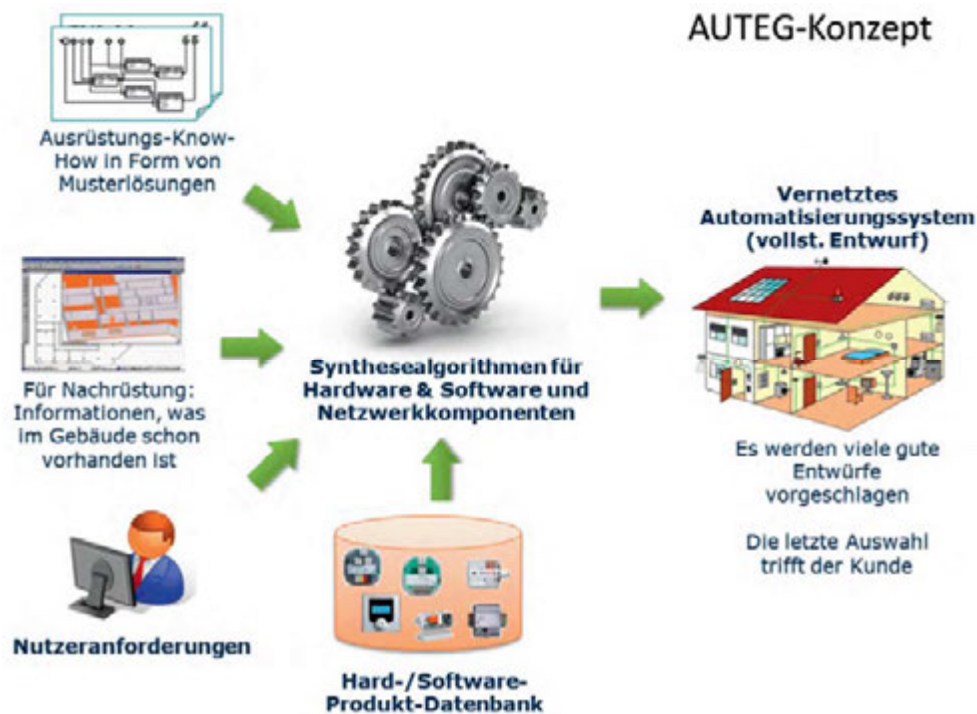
AUTEG-Konzept

Ausrüstungs-Know-How in Form von Musterlösungen

Für Nachrüstung: Informationen, was im Gebäude schon vorhanden ist

Nutzeranforderungen

Synthesealgorithmen für Hardware & Software und Netzwerkkomponenten

Hard-/Software-Produkt-Datenbank

Vernetztes Automatisierungssystem (vollst. Entwurf)

Es werden viele gute Entwürfe vorgeschlagen

Die letzte Auswahl trifft der Kunde